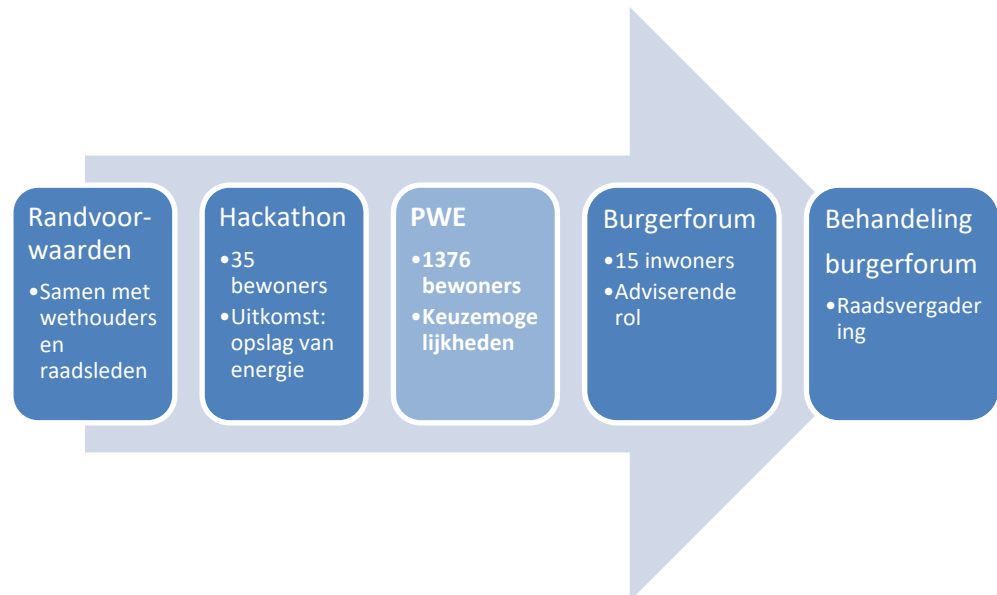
Randvoorwaarden
•Samen met wethouders en raadsleden

Hackathon
•35 bewoners
•Uitkomst: opslag van energie

PWE
•1376 bewoners
•Keuzemogelijkheden

Burgerforum
•15 inwoners
•Adviserende rol

Behandeling burgerforum
•Raadsvergadering